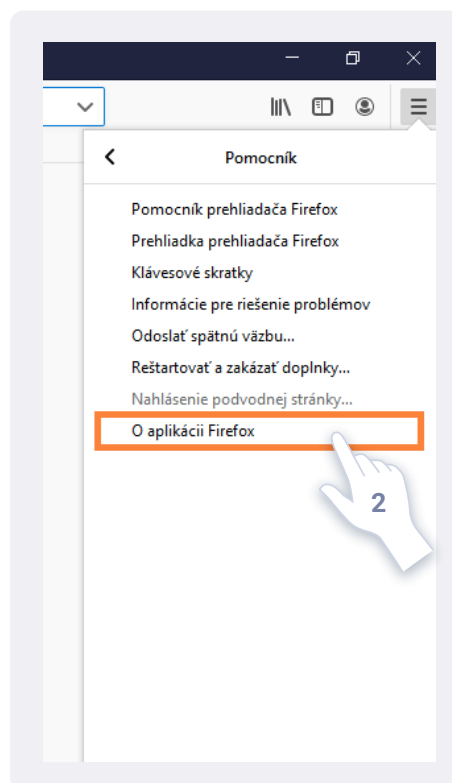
Pomocník

Pomocník prehliadača Firefox
Prehliadka prehliadača Firefox
Klávesové skratky
Informácie pre riešenie problémov
Odoslať spätnú väzbu...
Reštartovať a zakázať doplnky...
Nahlásenie podvodnej stránky...
O aplikácii Firefox

2